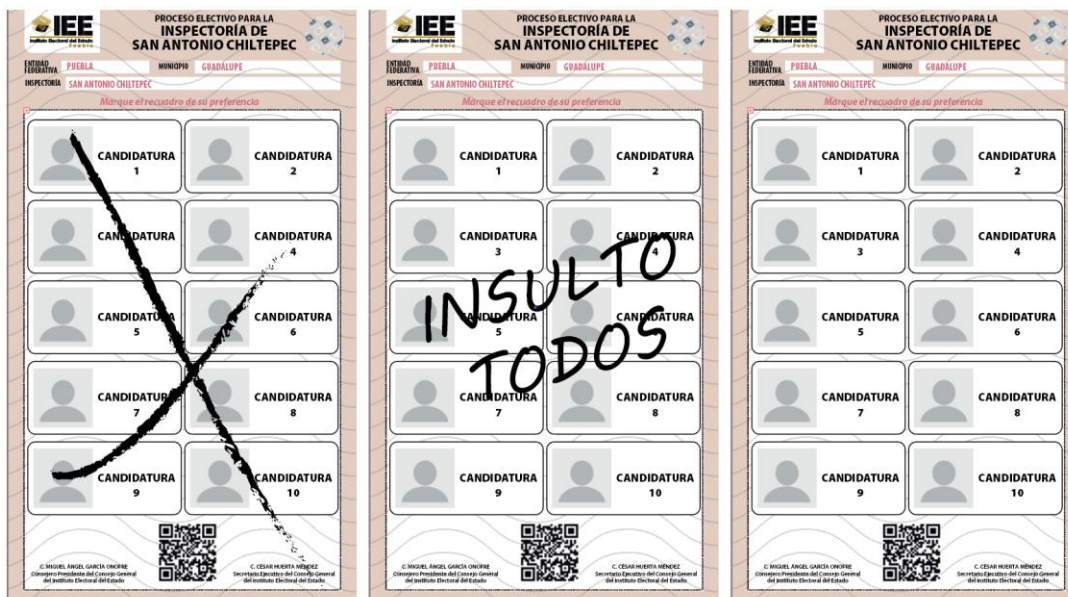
IEE
Instituto Electoral del Estado
Puebla

PROCESO ELECTIVO PARA LA
INSPECTORÍA DE
SAN ANTONIO CHILTEPEC

ENTIDAD FEDERATIVA PUEBLA MUNICIPIO GUADALUPE
INSPECTORÍA SAN ANTONIO CHILTEPEC

Marque el recuadro de su preferencia

CANDIDATURA 1
CANDIDATURA 2
CANDIDATURA 3
CANDIDATURA 4
CANDIDATURA 5
CANDIDATURA 6
CANDIDATURA 7
CANDIDATURA 8
CANDIDATURA 9
CANDIDATURA 10

C. MIGUEL ÁNGEL GARCÍA ONOFRE
Consejero Presidente del Consejo General del Instituto Electoral del Estado

C. CÉSAR HUERTA MÉNDEZ
Secretario Ejecutivo del Consejo General del Instituto Electoral del Estado

IEE
Instituto Electoral del Estado
Puebla

PROCESO ELECTIVO PARA LA
INSPECTORÍA DE
SAN ANTONIO CHILTEPEC

ENTIDAD FEDERATIVA PUEBLA MUNICIPIO GUADALUPE
INSPECTORÍA SAN ANTONIO CHILTEPEC

Marque el recuadro de su preferencia

CANDIDATURA 1
CANDIDATURA 2
CANDIDATURA 3
CANDIDATURA 4
CANDIDATURA 5
CANDIDATURA 6
CANDIDATURA 7
CANDIDATURA 8
CANDIDATURA 9
CANDIDATURA 10

INSULTO
TODOS

C. MIGUEL ÁNGEL GARCÍA ONOFRE
Consejero Presidente del Consejo General del Instituto Electoral del Estado

C. CÉSAR HUERTA MÉNDEZ
Secretario Ejecutivo del Consejo General del Instituto Electoral del Estado

IEE
Instituto Electoral del Estado
Puebla

PROCESO ELECTIVO PARA LA
INSPECTORÍA DE
SAN ANTONIO CHILTEPEC

ENTIDAD FEDERATIVA PUEBLA MUNICIPIO GUADALUPE
INSPECTORÍA SAN ANTONIO CHILTEPEC

Marque el recuadro de su preferencia

CANDIDATURA 1
CANDIDATURA 2
CANDIDATURA 3
CANDIDATURA 4
CANDIDATURA 5
CANDIDATURA 6
CANDIDATURA 7
CANDIDATURA 8
CANDIDATURA 9
CANDIDATURA 10

C. MIGUEL ÁNGEL GARCÍA ONOFRE
Consejero Presidente del Consejo General del Instituto Electoral del Estado

C. CÉSAR HUERTA MÉNDEZ
Secretario Ejecutivo del Consejo General del Instituto Electoral del Estado